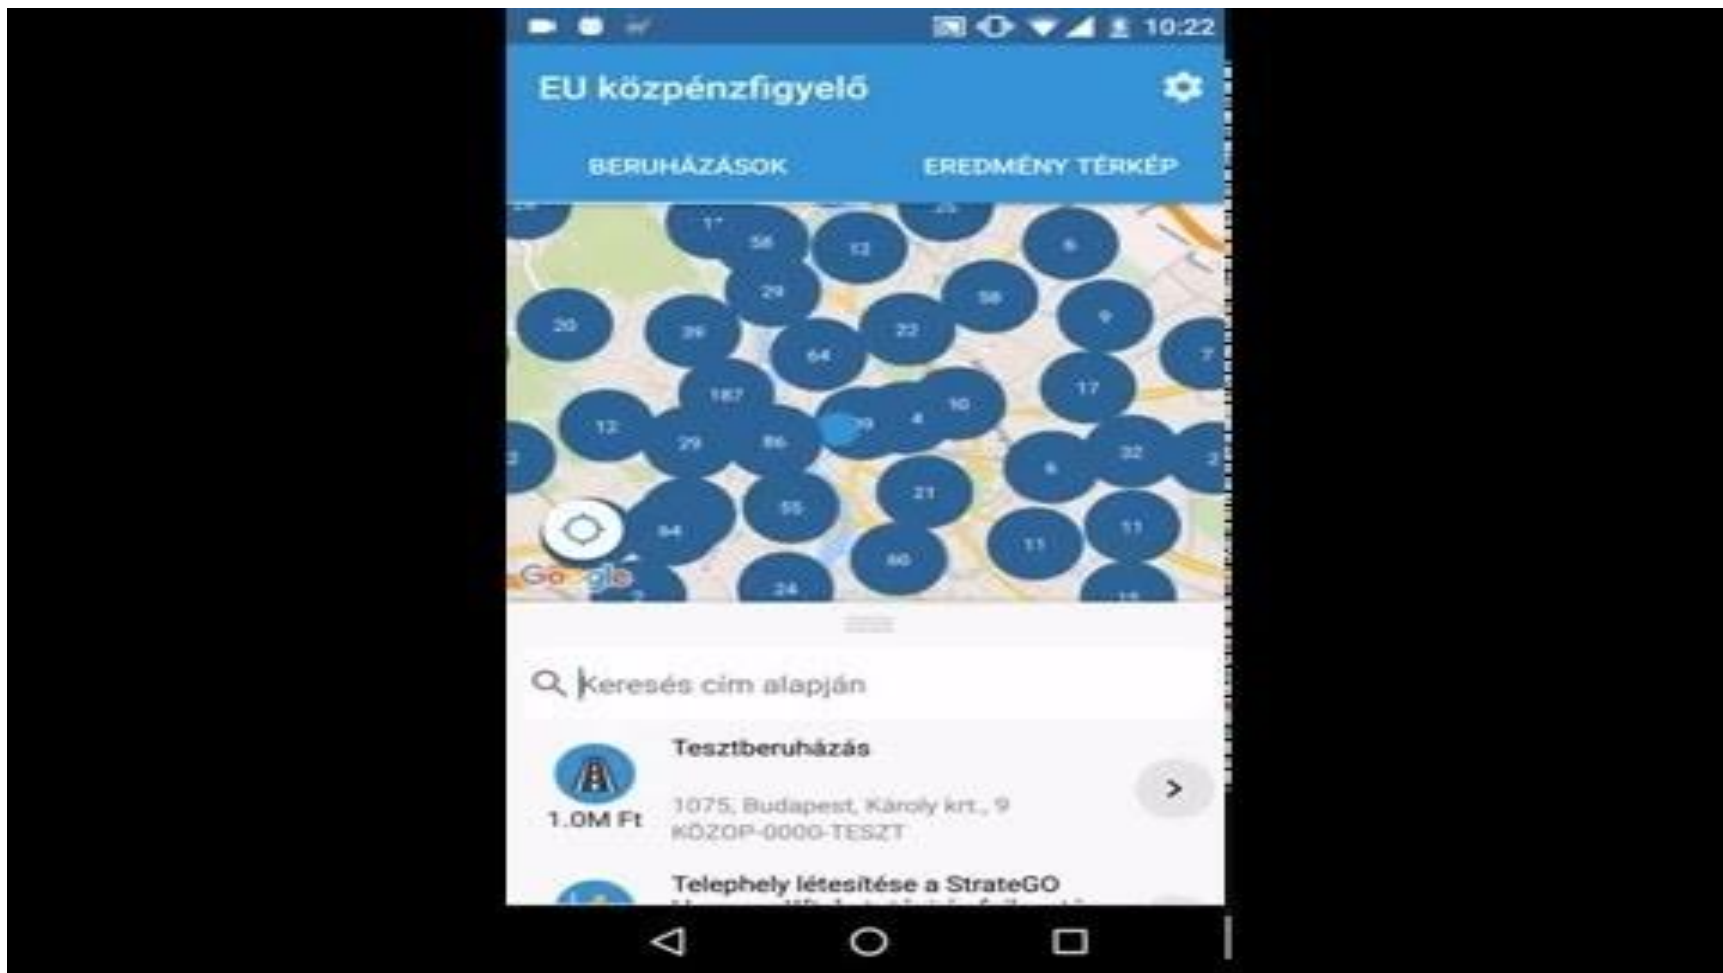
10:22

EU közpénzfigyelő

BERUHÁZÁSOK

EREDMÉNY TÉRKÉP

17 58 12 6 29 58 9 20 39 64 22 7 187 17 10 12 29 86 4 32 55 21 6 94 11 11 60 24

Google

Keresés cím alapján

Tesztberuházás

1.0M Ft

1075, Budapest, Károly krt., 9
KÖZOP-0000-TESZT

Telephely létesítése a StrateGO

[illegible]